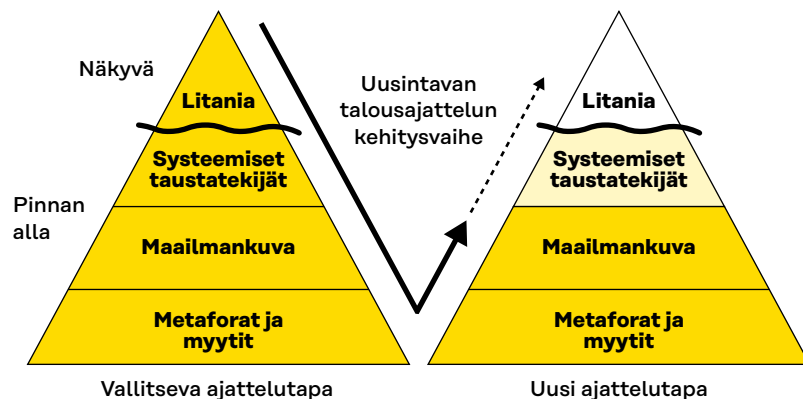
Näkyvä

Litania

Systeemiset taustatekijät

Pinnan alla

Maailmankuva

Metaforat ja myytit

Vallitseva ajattelutapa

Uusintavan talousajattelun kehitysvaihe

Litania

Systeemiset taustatekijät

Maailmankuva

Metaforat ja myytit

Uusi ajattelutapa